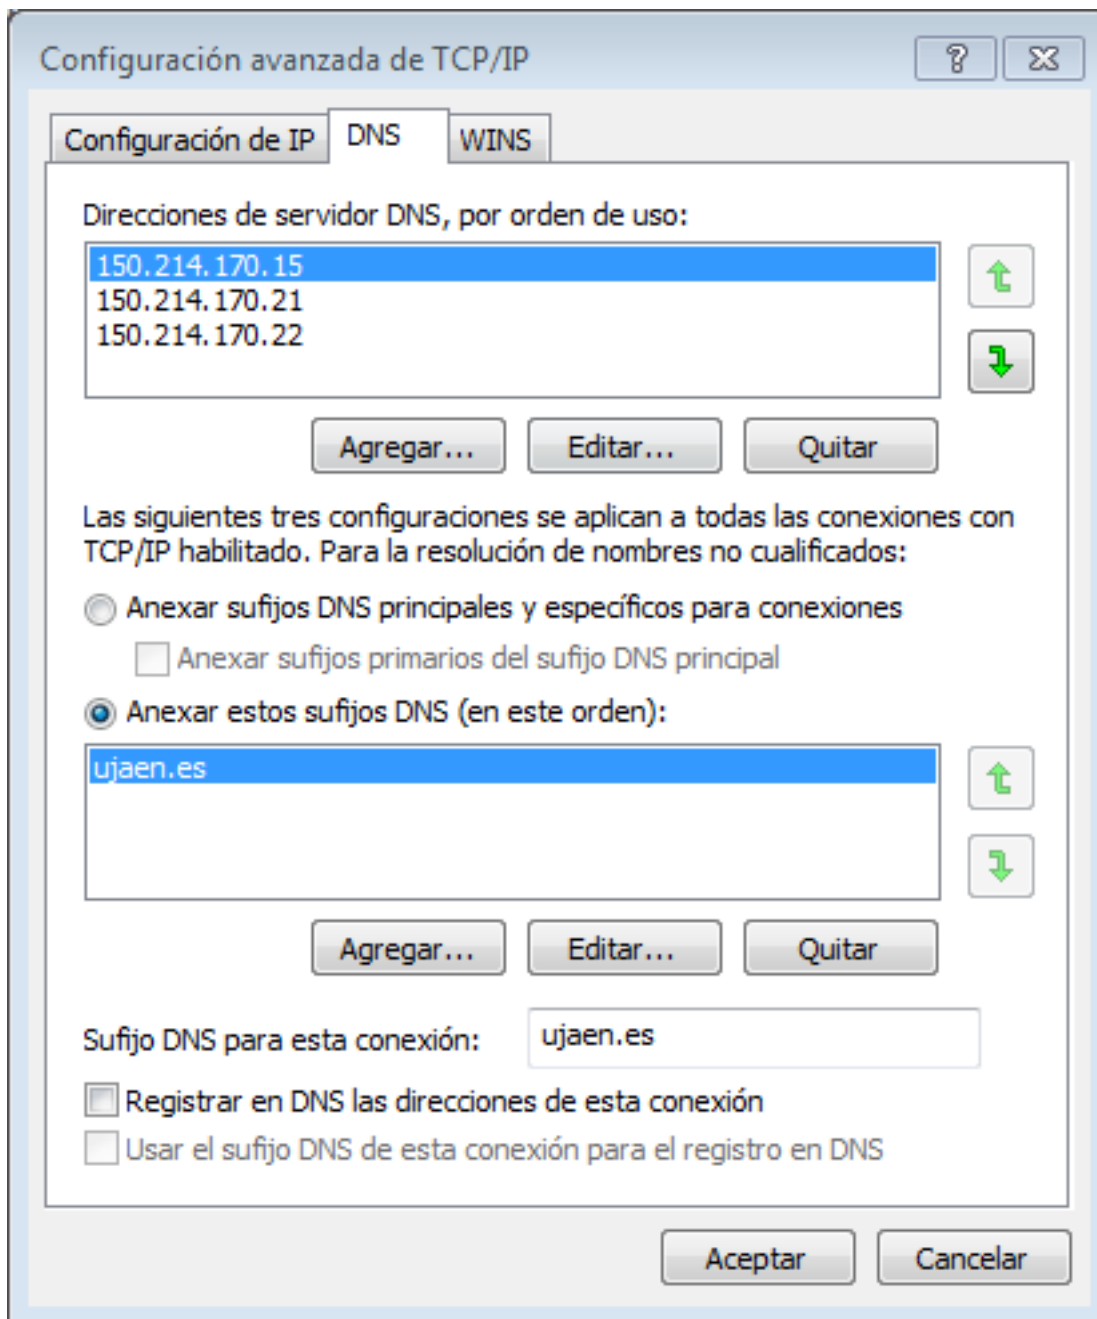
Configuración avanzada de TCP/IP

?

Configuración de IP | DNS | WINS

Direcciones de servidor DNS, por orden de uso:

150.214.170.15
150.214.170.21
150.214.170.22

Agregar... Editar... Quitar

Las siguientes tres configuraciones se aplican a todas las conexiones con TCP/IP habilitado. Para la resolución de nombres no cualificados:

Anexar sufijos DNS principales y específicos para conexiones

Anexar sufijos primarios del sufijo DNS principal

Anexar estos sufijos DNS (en este orden):

ujaen.es

Agregar... Editar... Quitar

Sufijo DNS para esta conexión: ujaen.es

Registrar en DNS las direcciones de esta conexión

Usar el sufijo DNS de esta conexión para el registro en DNS

Aceptar Cancelar